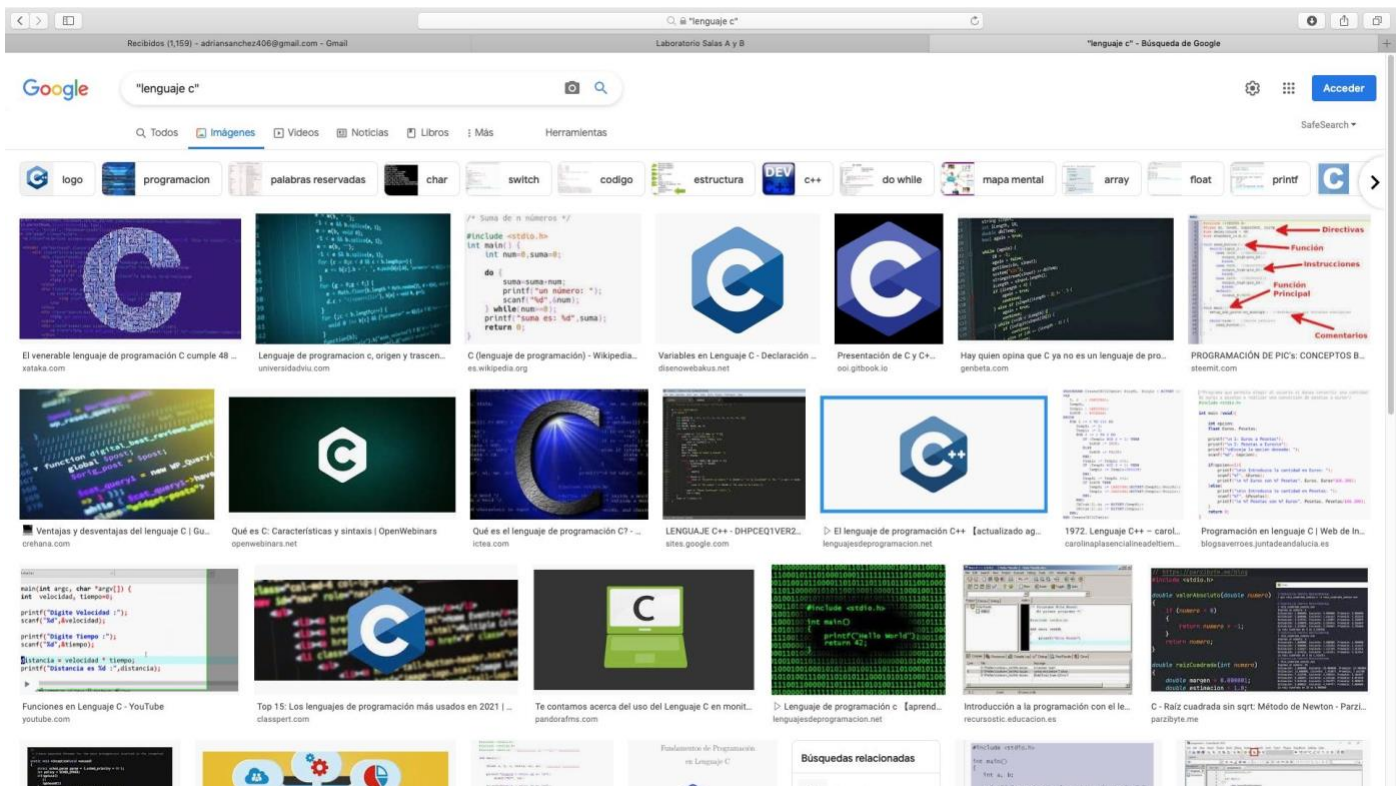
"lenguaje c"

Recibidos (1,159) - adriansanchez406@gmail.com - Gmail
Laboratorio Salas A y B
"lenguaje c" - Búsqueda de Google

Google
"lenguaje c"
Acceder

Todos
Imágenes
Videos
Noticias
Libros
Más
Herramientas
SafeSearch

logo
programacion
palabras reservadas
char
switch
codigo
estructura
c++
do while
mapa mental
array
float
printf

/* Suma de n números */
#include <stdio.h>
int main() {
int num=0,suma=0;
do {
suma=suma+num;
printf("un número: ");
scanf("%d",&num);
} while(num>=0);
printf("suma es: %d",suma);
return 0;

Directivas
Función
Instrucciones
Función Principal
Comentarios

El venerable lenguaje de programación C cumple 48 ...
xataka.com
Lenguaje de programacion c, origen y trascen...
universidadviu.com
C (lenguaje de programación) - Wikipedia...
es.wikipedia.org
Variables en Lenguaje C - Declaración ...
disenowebakus.net
Presentación de C y C+...
ooi.gitbook.io
Hay quien opina que C ya no es un lenguaje de pro...
genbeta.com
PROGRAMACIÓN DE PIC's: CONCEPTOS B...
steemit.com

Ventajas y desventajas del lenguaje C | Gu...
crehana.com
Qué es C: Características y sintaxis | OpenWebinars
openwebinars.net
Qué es el lenguaje de programación C? - ...
ictea.com
LENGUAJE C++ - DHPCEQ1VER2...
sites.google.com
El lenguaje de programación C++ 【actualizado ag...
lenguajesdeprogramacion.net
1972. Lenguaje C++ – carol...
carolinaplasencialineadeltiem...
Programación en lenguaje C | Web de In...
blogsaverroes.juntadeandalucia.es

main(int argc, char *argv[]) {
int velocidad, tiempo=0;
printf("Digite Velocidad :");
scanf("%d",&velocidad);
printf("Digite Tiempo :");
scanf("%d",&tiempo);
distancia = velocidad * tiempo;
printf("Distancia es %d :",distancia);

#include <stdio.h>
int main()
{
printf("Hello World");
return 0;

#include <stdio.h>
double valorAbsoluto(double numero)
if (numero < 0)
return numero * -1;
return numero;
double raizCuadrada(int numero)
double margen = 0.000001;
double estimacion = 1.0;

Funciones en Lenguaje C - YouTube
youtube.com
Top 15: Los lenguajes de programación más usados en 2021 | ...
classpert.com
Te contamos acerca del uso del Lenguaje C en monit...
pandorafms.com
Lenguaje de programación c 【aprend...
lenguajesdeprogramacion.net
Introducción a la programación con el le...
recursostic.educacion.es
C - Raíz cuadrada sin sqrt: Método de Newton - Parzi...
parzibyte.me

Fundamentos de Programación en Lenguaje C
Búsquedas relacionadas
#include <stdio.h>
int main()